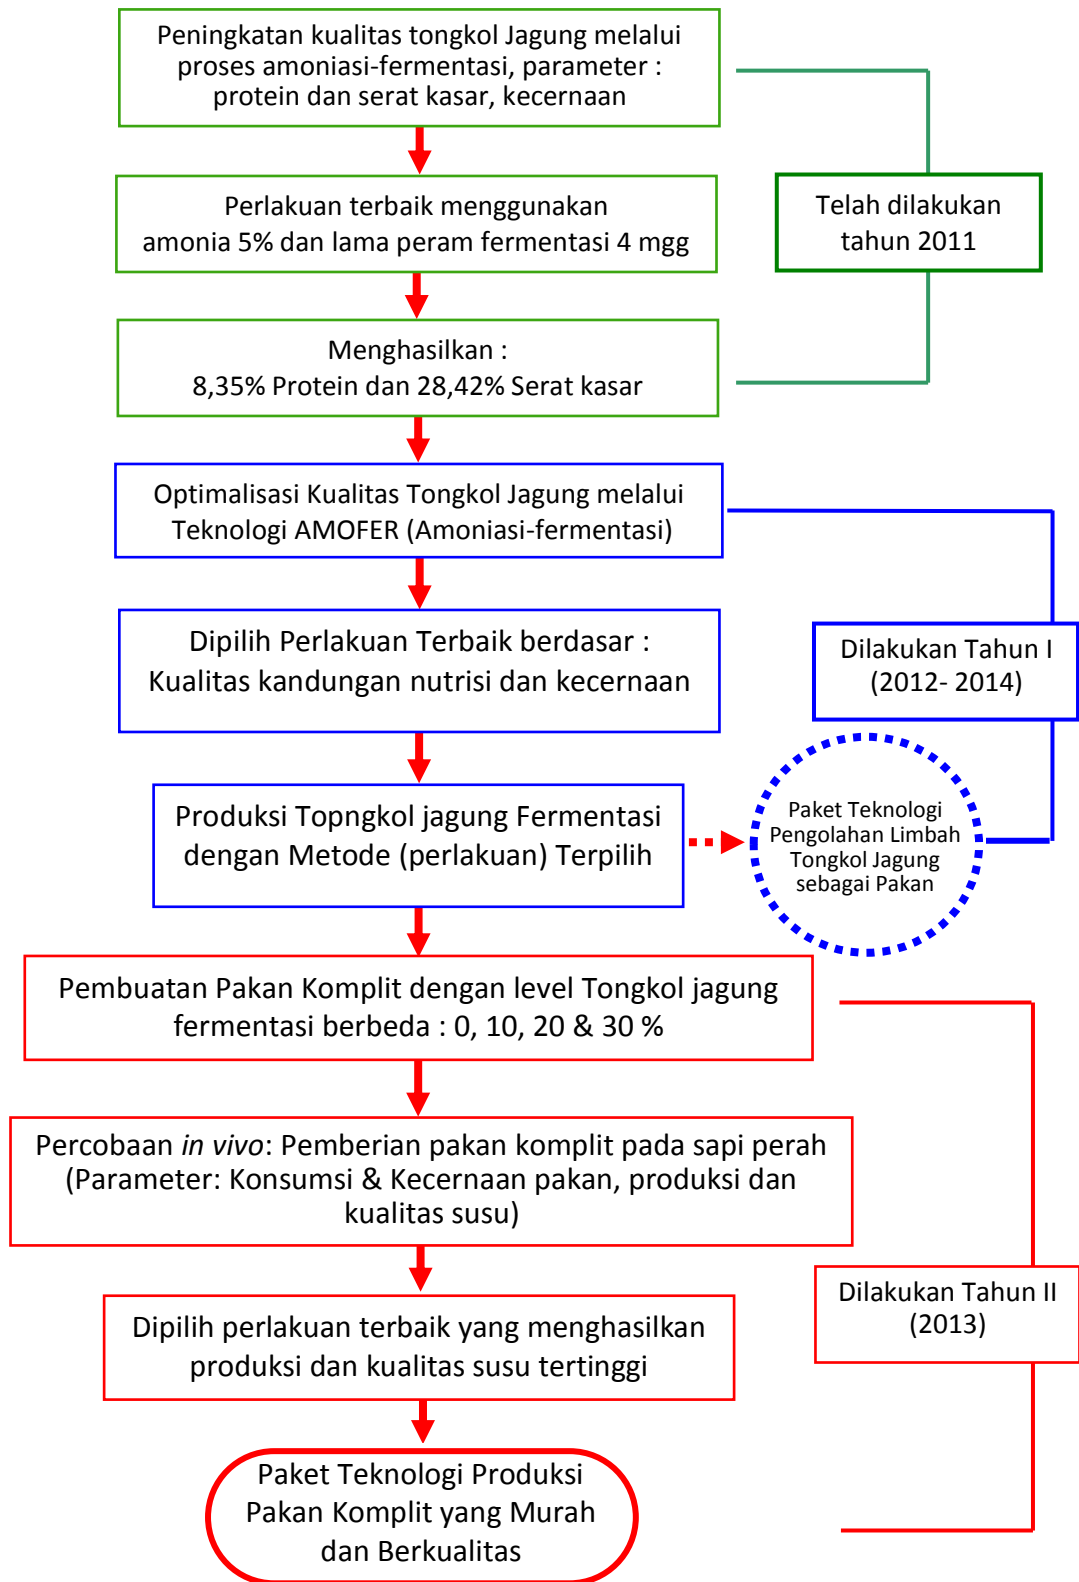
Peningkatan kualitas tongkol Jagung melalui proses amoniasi-fermentasi, parameter : protein dan serat kasar, kecernaan

Perlakuan terbaik menggunakan amonia 5% dan lama peram fermentasi 4 mgg

Menghasilkan : 8,35% Protein dan 28,42% Serat kasar

Telah dilakukan tahun 2011

Optimalisasi Kualitas Tongkol Jagung melalui Teknologi AMOFER (Amoniasi-fermentasi)

Dipilih Perlakuan Terbaik berdasar : Kualitas kandungan nutrisi dan kecernaan

Dilakukan Tahun I (2012- 2014)

Produksi Topngkol jagung Fermentasi dengan Metode (perlakuan) Terpilih

Paket Teknologi Pengolahan Limbah Tongkol Jagung sebagai Pakan

Pembuatan Pakan Komplit dengan level Tongkol jagung fermentasi berbeda : 0, 10, 20 & 30 %

Percobaan *in vivo*: Pemberian pakan komplit pada sapi perah (Parameter: Konsumsi & Kecernaan pakan, produksi dan kualitas susu)

Dipilih perlakuan terbaik yang menghasilkan produksi dan kualitas susu tertinggi

Dilakukan Tahun II (2013)

Paket Teknologi Produksi Pakan Komplit yang Murah dan Berkualitas